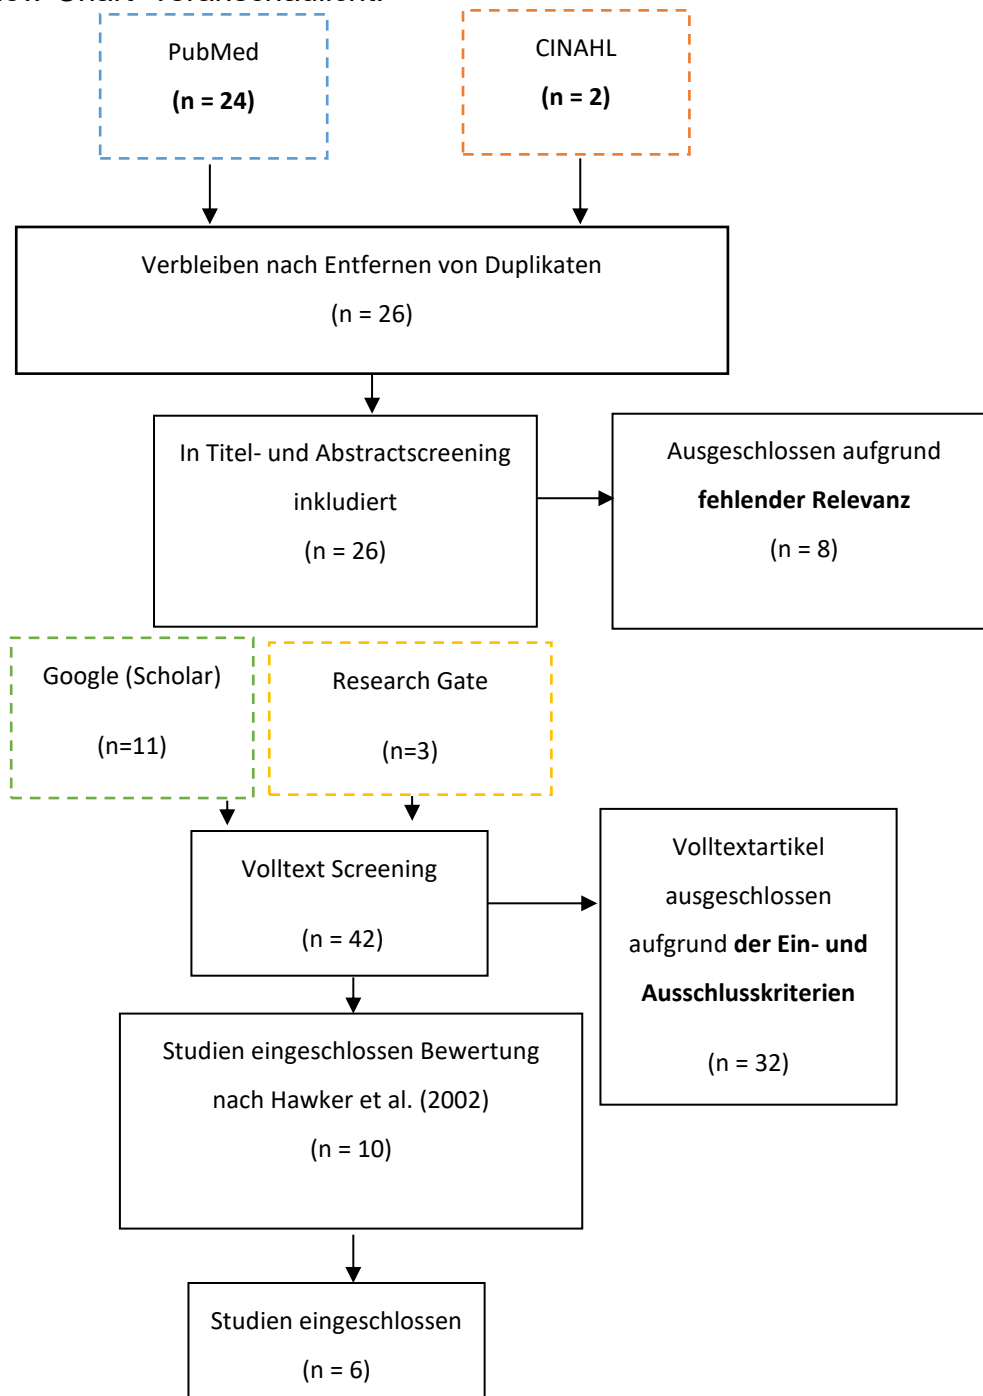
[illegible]

PubMed
(n = 24)

CINAHL
(n = 2)

Verbleiben nach Entfernen von Duplikaten
(n = 26)

In Titel- und Abstractscreening inkludiert
(n = 26)

Ausgeschlossen aufgrund fehlender Relevanz
(n = 8)

Google (Scholar)
(n=11)

Research Gate
(n=3)

Volltext Screening
(n = 42)

Volltextartikel ausgeschlossen aufgrund der Ein- und Ausschlusskriterien
(n = 32)

Studien eingeschlossen Bewertung nach Hawker et al. (2002)
(n = 10)

Studien eingeschlossen
(n = 6)